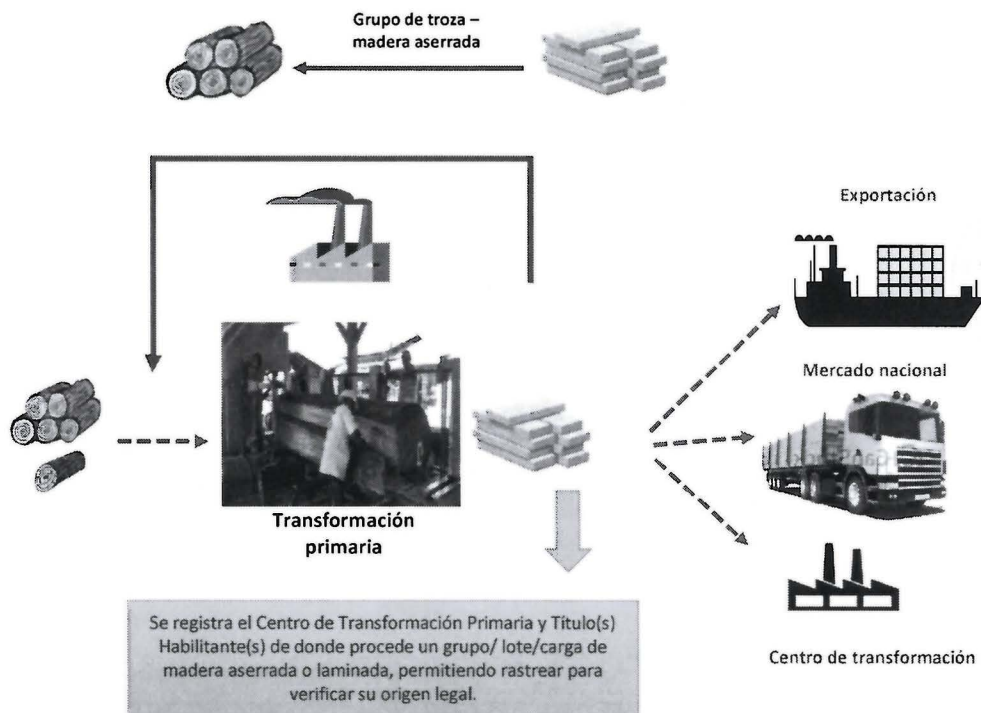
Grupo de troza – madera aserrada

Exportación

Mercado nacional

Transformación primaria

Se registra el Centro de Transformación Primaria y Título(s) Habilitante(s) de donde procede un grupo/ lote/carga de madera aserrada o laminada, permitiendo rastrear para verificar su origen legal.

Centro de transformación